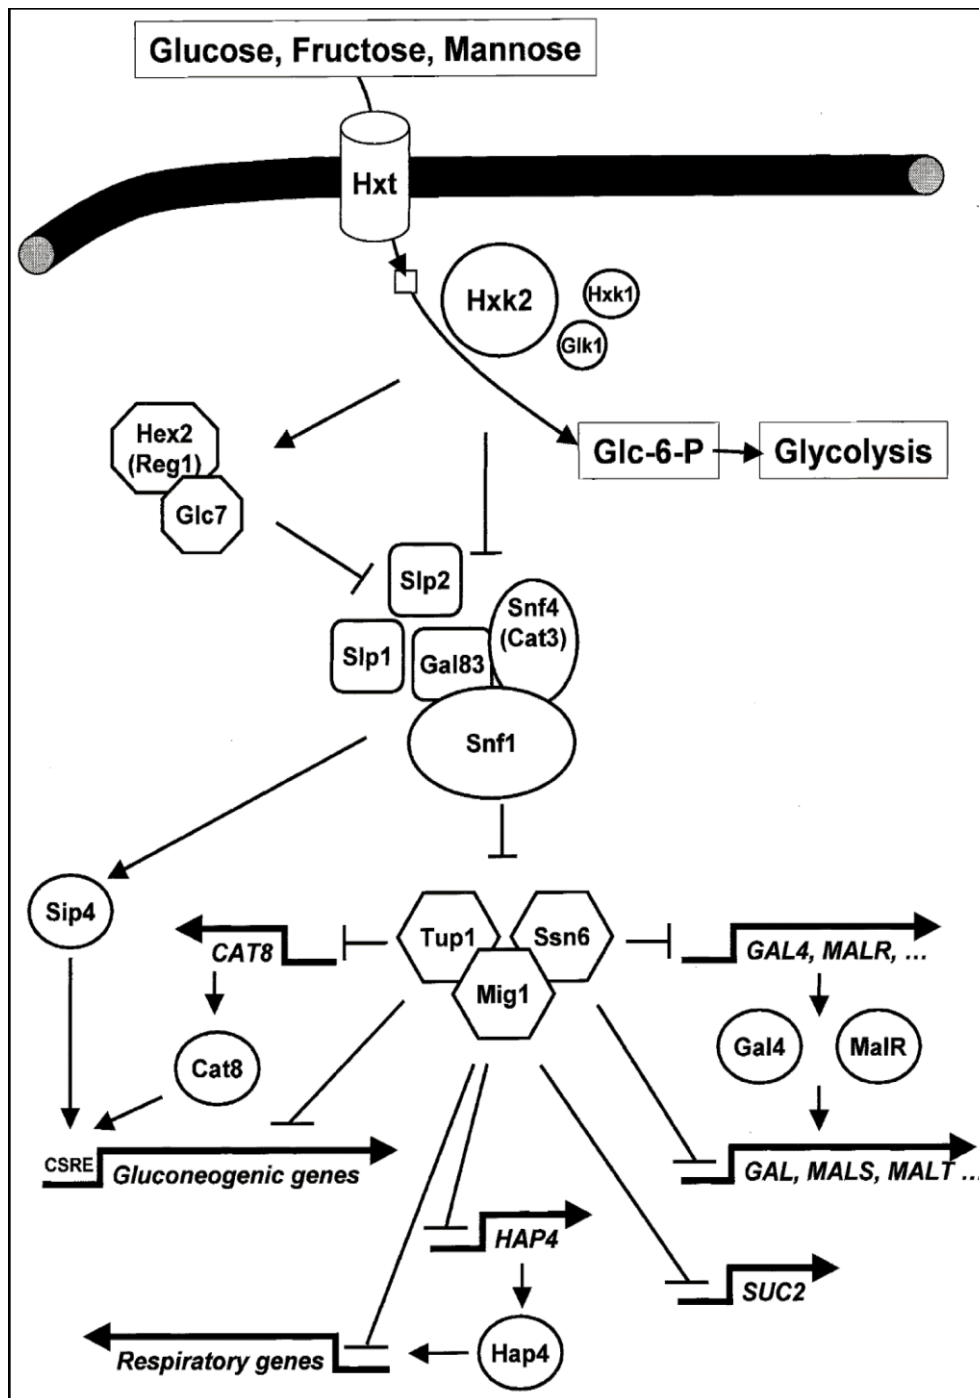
Glucose, Fructose, Mannose

Hxt

Hxk2

Hxk1

Glk1

Hex2 (Reg1)

Glc7

Glc-6-P

Glycolysis

Slp2

Snf4 (Cat3)

Slp1

Gal83

Snf1

Sip4

CAT8

Tup1

Ssn6

Mig1

GAL4, MALR, ...

Cat8

Gal4

MalR

CSRE

Gluconeogenic genes

GAL, MALS, MALT ...

HAP4

SUC2

Hap4

Respiratory genes